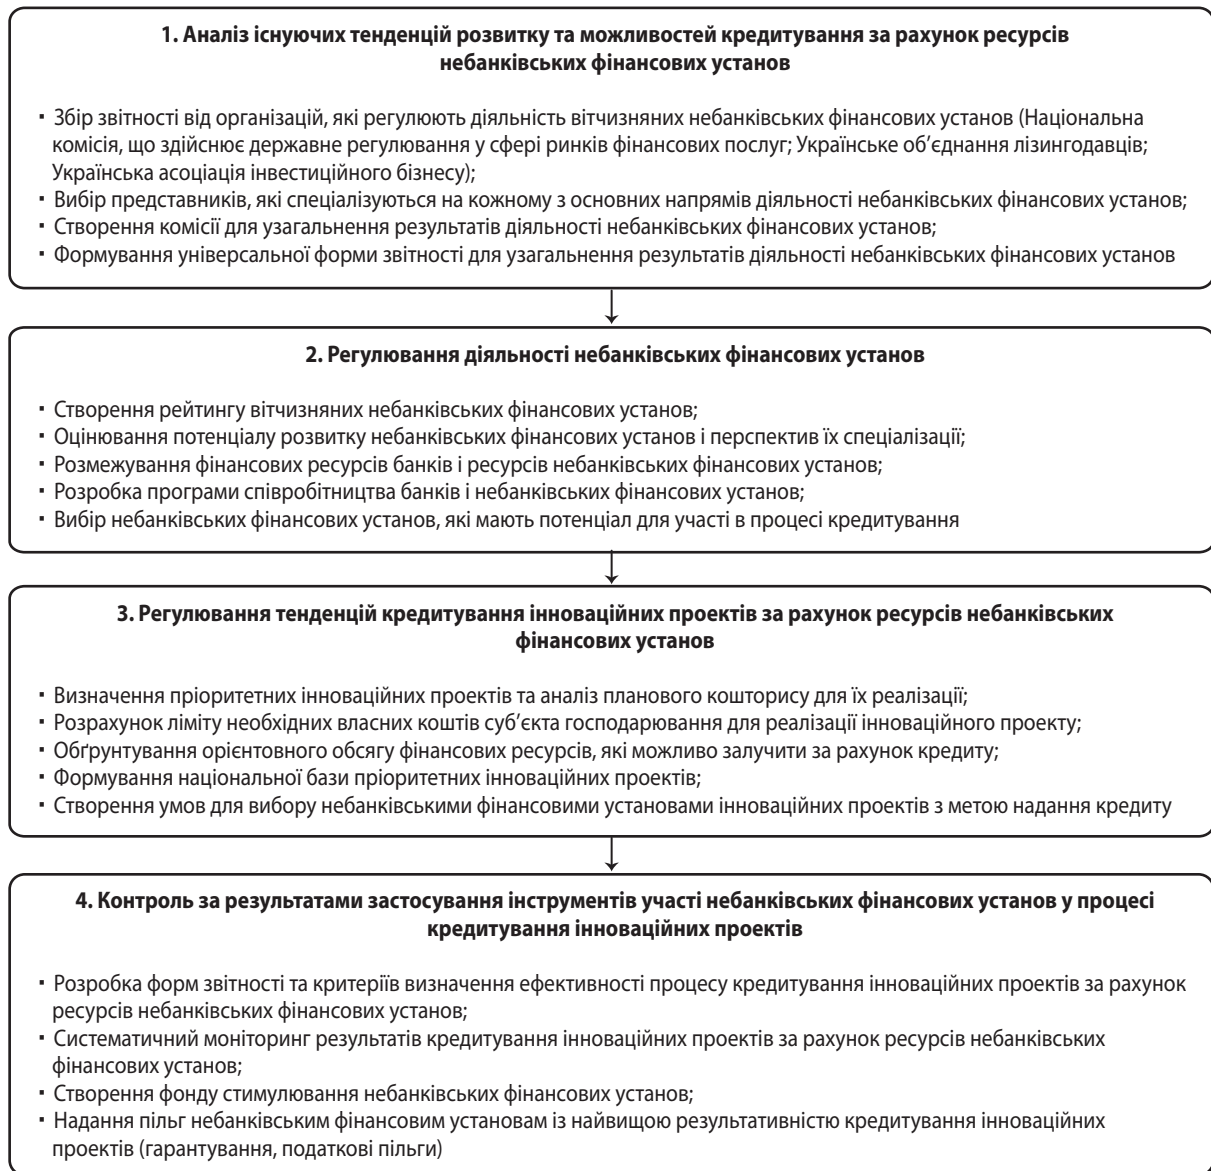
**1. Аналіз існуючих тенденцій розвитку та можливостей кредитування за рахунок ресурсів небанківських фінансових установ**

▪ Збір звітності від організацій, які регулюють діяльність вітчизняних небанківських фінансових установ (Національна комісія, що здійснює державне регулювання у сфері ринків фінансових послуг; Українське об'єднання лізингодавців; Українська асоціація інвестиційного бізнесу);
▪ Вибір представників, які спеціалізуються на кожному з основних напрямів діяльності небанківських фінансових установ;
▪ Створення комісії для узагальнення результатів діяльності небанківських фінансових установ;
▪ Формування універсальної форми звітності для узагальнення результатів діяльності небанківських фінансових установ

**2. Регулювання діяльності небанківських фінансових установ**

▪ Створення рейтингу вітчизняних небанківських фінансових установ;
▪ Оцінювання потенціалу розвитку небанківських фінансових установ і перспектив їх спеціалізації;
▪ Розмежування фінансових ресурсів банків і ресурсів небанківських фінансових установ;
▪ Розробка програми співробітництва банків і небанківських фінансових установ;
▪ Вибір небанківських фінансових установ, які мають потенціал для участі в процесі кредитування

**3. Регулювання тенденцій кредитування інноваційних проектів за рахунок ресурсів небанківських фінансових установ**

▪ Визначення пріоритетних інноваційних проектів та аналіз планового кошторису для їх реалізації;
▪ Розрахунок ліміту необхідних власних коштів суб'єкта господарювання для реалізації інноваційного проекту;
▪ Обґрунтування орієнтовного обсягу фінансових ресурсів, які можливо залучити за рахунок кредиту;
▪ Формування національної бази пріоритетних інноваційних проектів;
▪ Створення умов для вибору небанківськими фінансовими установами інноваційних проектів з метою надання кредиту

**4. Контроль за результатами застосування інструментів участі небанківських фінансових установ у процесі кредитування інноваційних проектів**

▪ Розробка форм звітності та критеріїв визначення ефективності процесу кредитування інноваційних проектів за рахунок ресурсів небанківських фінансових установ;
▪ Систематичний моніторинг результатів кредитування інноваційних проектів за рахунок ресурсів небанківських фінансових установ;
▪ Створення фонду стимулювання небанківських фінансових установ;
▪ Надання пільг небанківським фінансовим установам із найвищою результативністю кредитування інноваційних проектів (гарантування, податкові пільги)